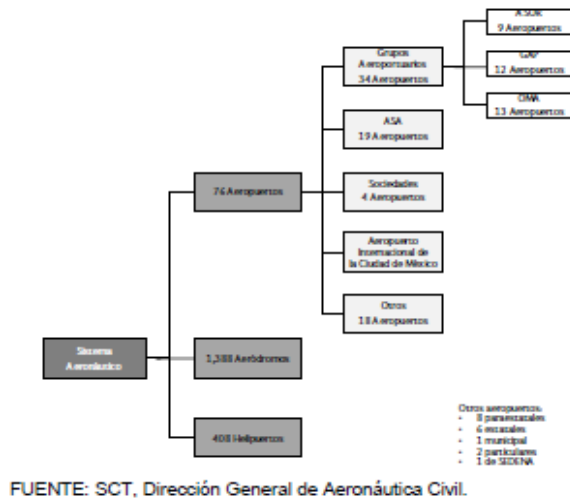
ASUR
9 Aeropuertos

GAP
12 Aeropuertos

OMA
13 Aeropuertos

Grupos Aeroportuarios
34 Aeropuertos

ASA
19 Aeropuertos

Sociedades
4 Aeropuertos

Aeropuerto Internacional de la Ciudad de México

Otros
18 Aeropuertos

76 Aeropuertos

Sistema Aeronáutico

1,388 Aeródromos

408 Helipuertos

Otros aeropuertos:
- 8 paraestatales
- 6 estatales
- 1 municipal
- 2 particulares
- 1 de SEDENA

FUENTE: SCT, Dirección General de Aeronáutica Civil.